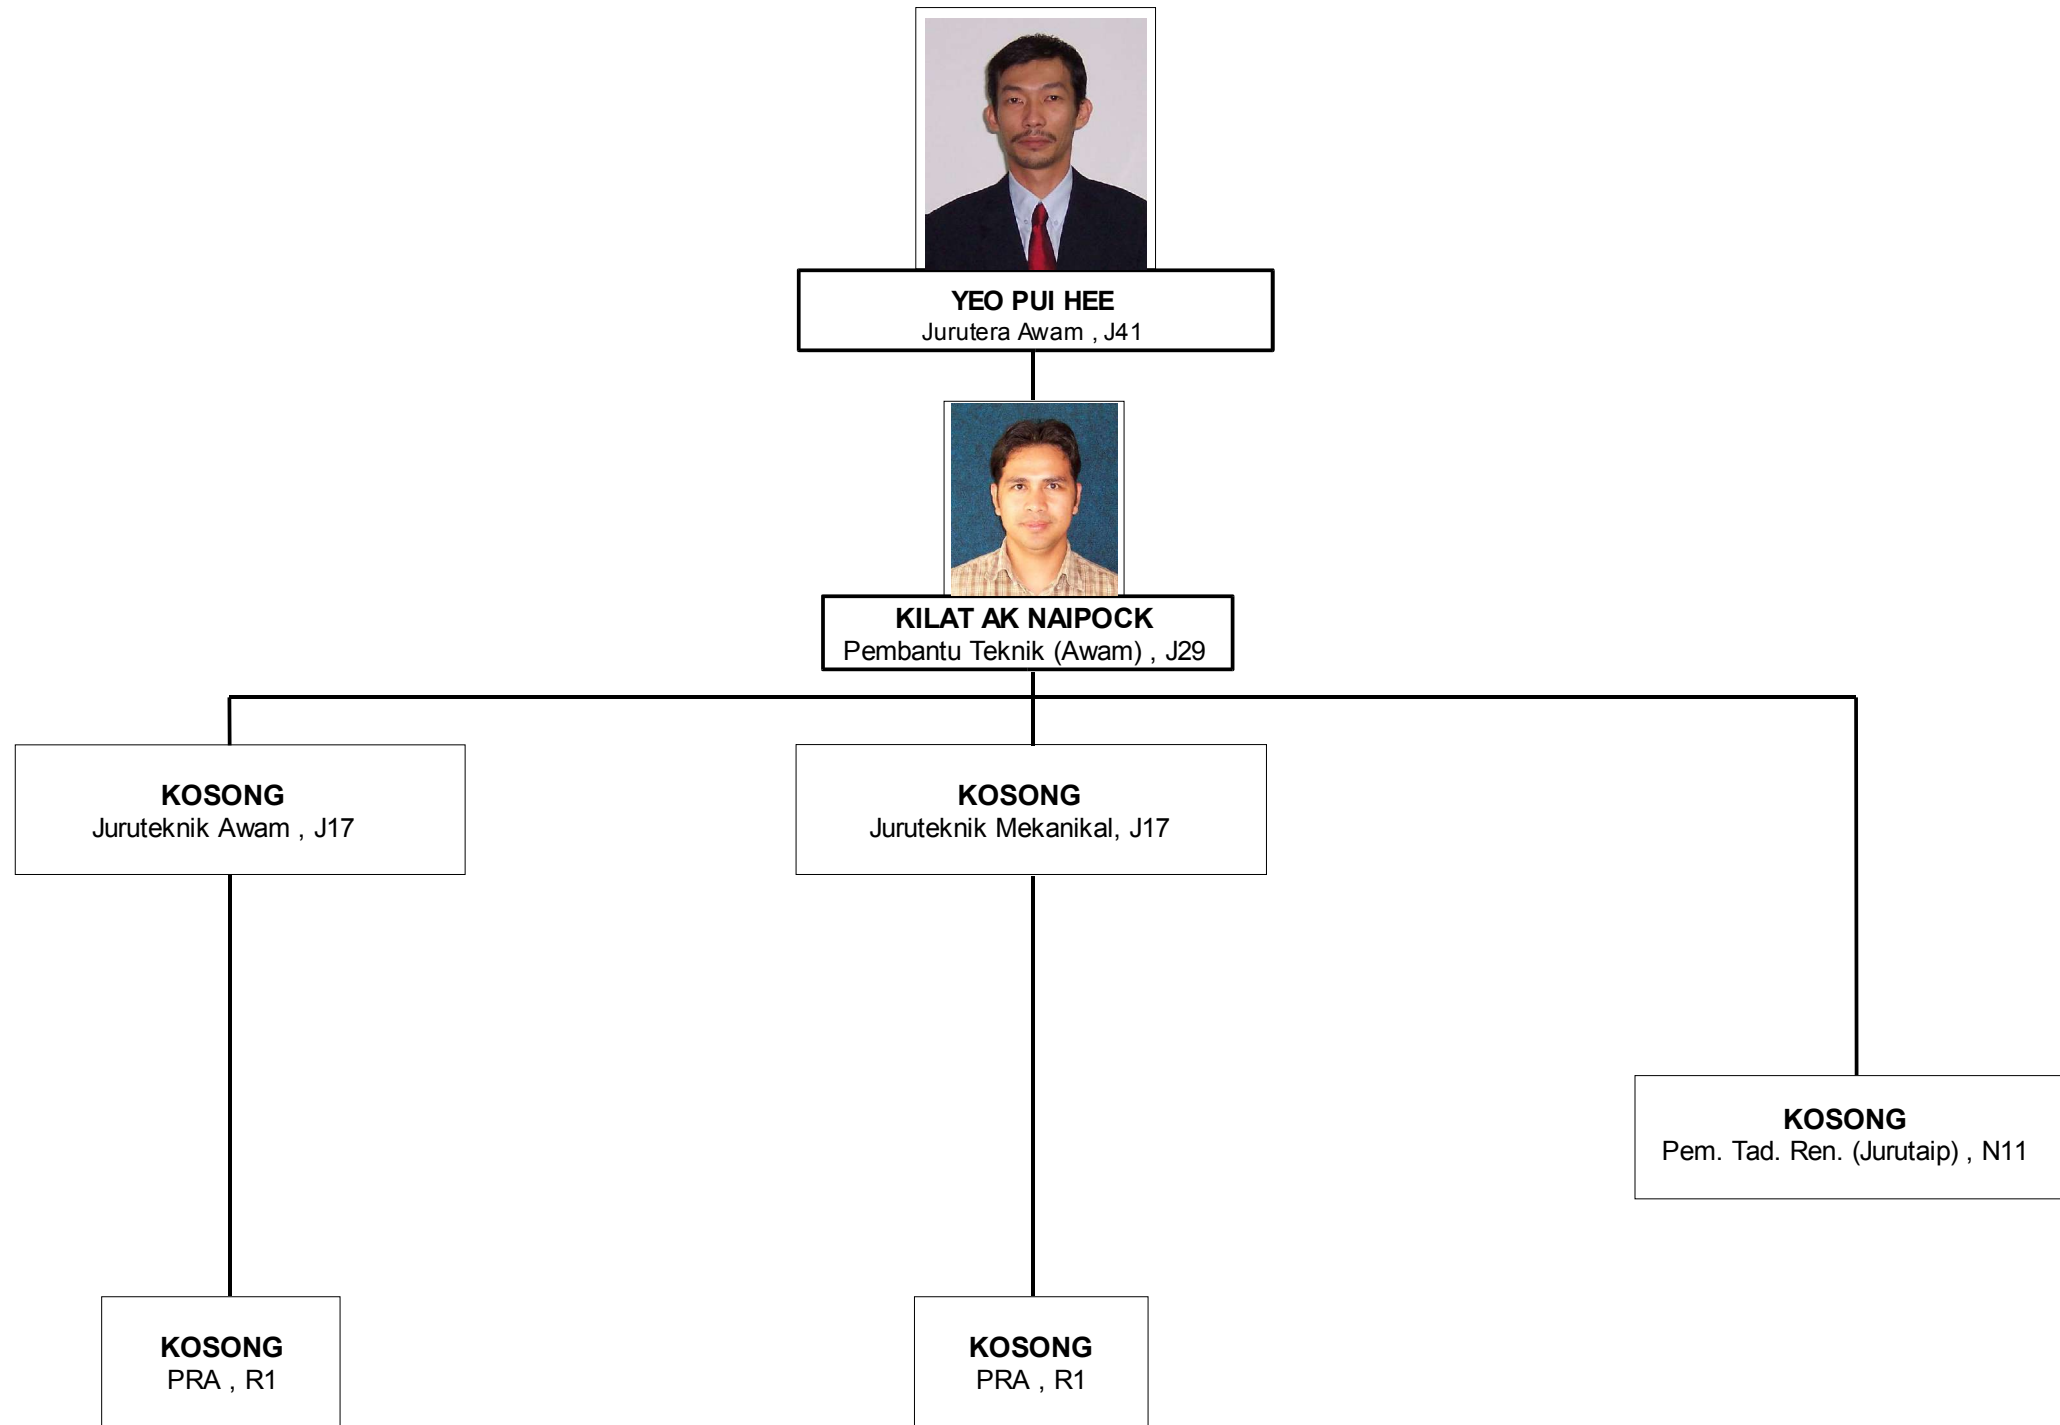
YEO PUI HEE
Jurutera Awam , J41

KILAT AK NAIPOCK
Pembantu Teknik (Awam) , J29

KOSONG
Juruteknik Awam , J17

KOSONG
Juruteknik Mekanikal, J17

KOSONG
Pem. Tad. Ren. (Jurutaip) , N11

KOSONG
PRA , R1

KOSONG
PRA , R1